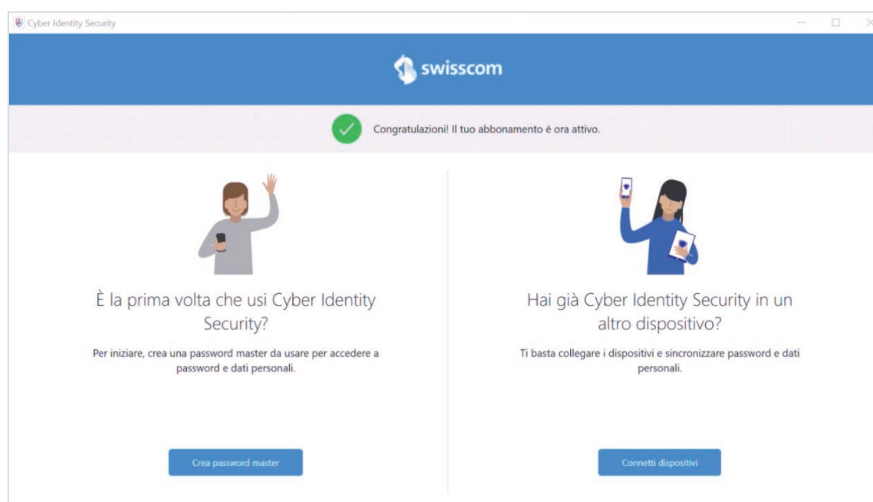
Cyber Identity Security

swisscom

Congratulazioni! Il tuo abbonamento è ora attivo.

È la prima volta che usi Cyber Identity Security?

Per iniziare, crea una password master da usare per accedere a password e dati personali.

Crea password master

Hai già Cyber Identity Security in un altro dispositivo?

Ti basta collegare i dispositivi e sincronizzare password e dati personali.

Connetti dispositivi